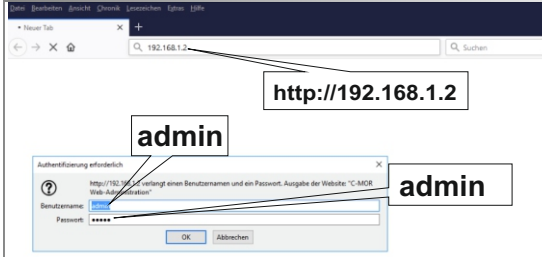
Datei Bearbeiten Ansicht Chronik Lesezeichen Extras Hilfe

Neuer Tab ×
+

192.168.1.2

Suchen

http://192.168.1.2

admin

Authentifizierung erforderlich ×

http://192.168.1.2 verlangt einen Benutzernamen und ein Passwort. Ausgabe der Website: "C-MOR Web-Administration"

admin

Benutzername: admin
Passwort: •••••

OK Abbrechen